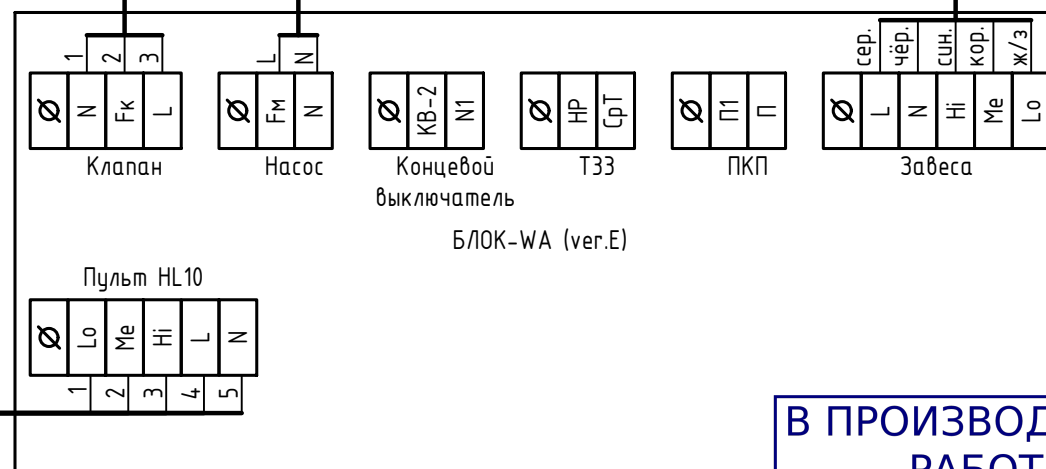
1 2 3

Ø N Fк L

Клапан

L N

Ø Fм N

Насос

Ø КВ-2 N1

Концевой выключатель

Ø НР СрТ

ТЗЗ

Ø П1 П

ПКП

сер. чёр. син. кор. ж/з

Ø L N Hi Me Lo

Завеса

БЛОК-WA (ver.E)

Пульт HL10

Ø Lo Me Hi L N

1 2 3 4 5

В ПРОИЗВОД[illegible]
РАБОТ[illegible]